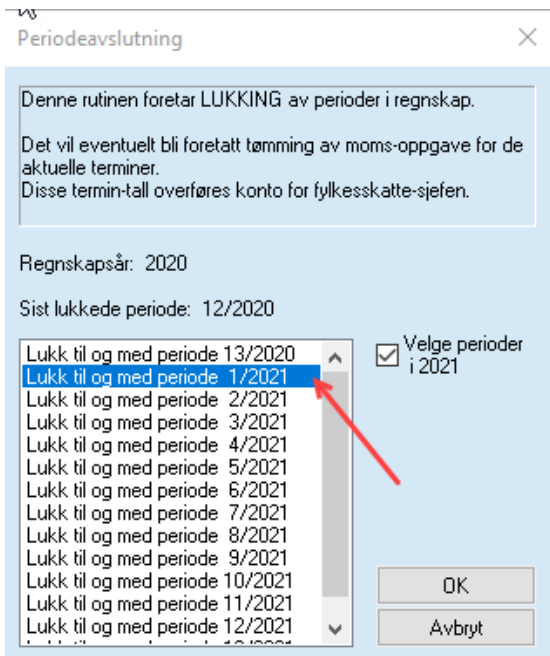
Periodeavslutning

Denne rutinen foretar LUKKING av perioder i regnskap.

Det vil eventuelt bli foretatt tømming av moms-oppgave for de aktuelle terminer.
Disse termin-tall overføres konto for fylkesskatte-sjefen.

Regnskapsår: 2020

Sist lukkede periode: 12/2020

Lukk til og med periode 13/2020
Lukk til og med periode 1/2021
Lukk til og med periode 2/2021
Lukk til og med periode 3/2021
Lukk til og med periode 4/2021
Lukk til og med periode 5/2021
Lukk til og med periode 6/2021
Lukk til og med periode 7/2021
Lukk til og med periode 8/2021
Lukk til og med periode 9/2021
Lukk til og med periode 10/2021
Lukk til og med periode 11/2021
Lukk til og med periode 12/2021
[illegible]

Velge perioder i 2021

OK

Avbryt